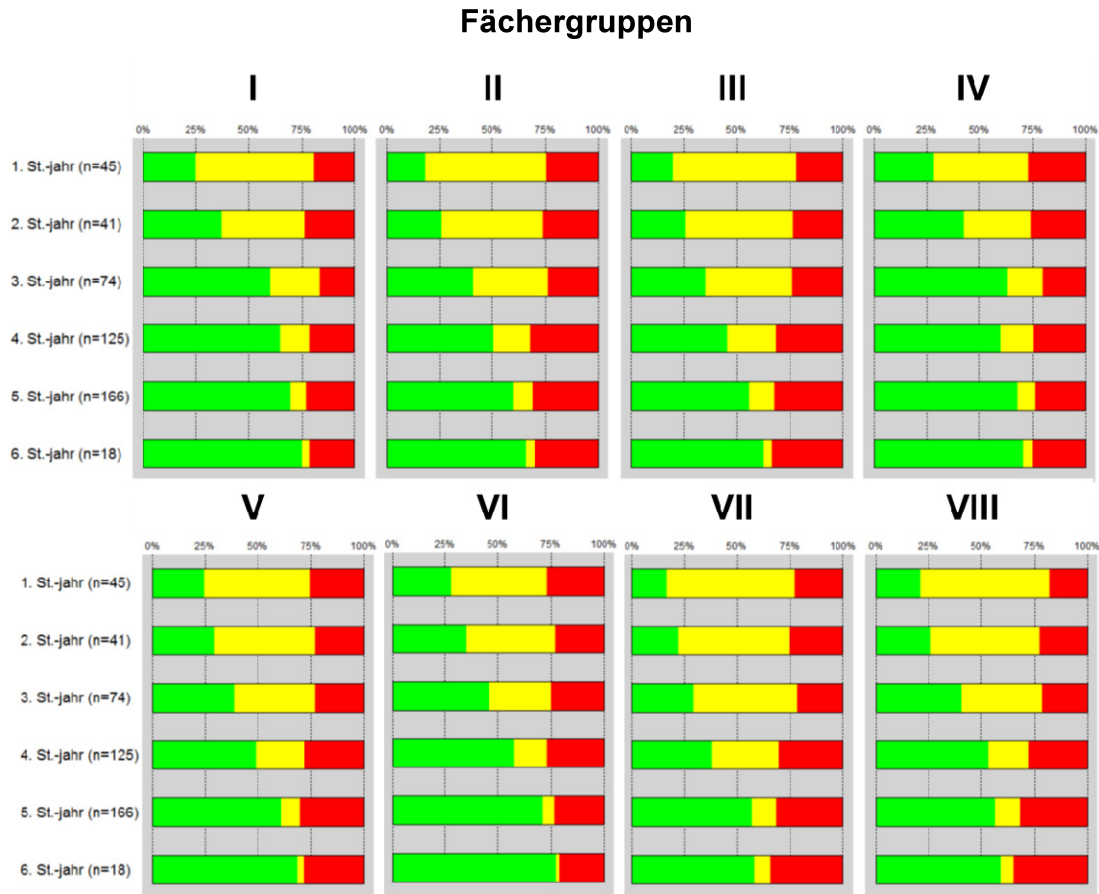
Fächergruppen

I

0% 25% 50% 75% 100%

1. St.-jahr (n=45)
2. St.-jahr (n=41)
3. St.-jahr (n=74)
4. St.-jahr (n=125)
5. St.-jahr (n=166)
6. St.-jahr (n=18)

II

0% 25% 50% 75% 100%

III

0% 25% 50% 75% 100%

IV

0% 25% 50% 75% 100%

V

0% 25% 50% 75% 100%

1. St.-jahr (n=45)
2. St.-jahr (n=41)
3. St.-jahr (n=74)
4. St.-jahr (n=125)
5. St.-jahr (n=166)
6. St.-jahr (n=18)

VI

0% 25% 50% 75% 100%

VII

0% 25% 50% 75% 100%

VIII

0% 25% 50% 75% 100%